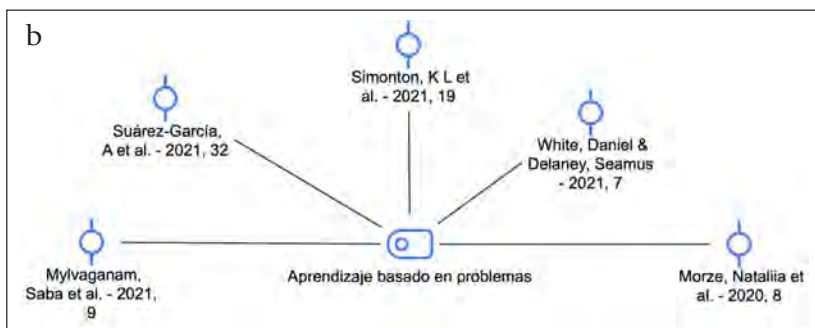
b

Simonton, K L et al. - 2021, 19

Suárez-García, A et al. - 2021, 32

White, Daniel & Delaney, Seamus - 2021, 7

Mylvaganam, Saba et al. - 2021, 9

Aprendizaje basado en problemas

Morze, Nataliia et al. - 2020, 8